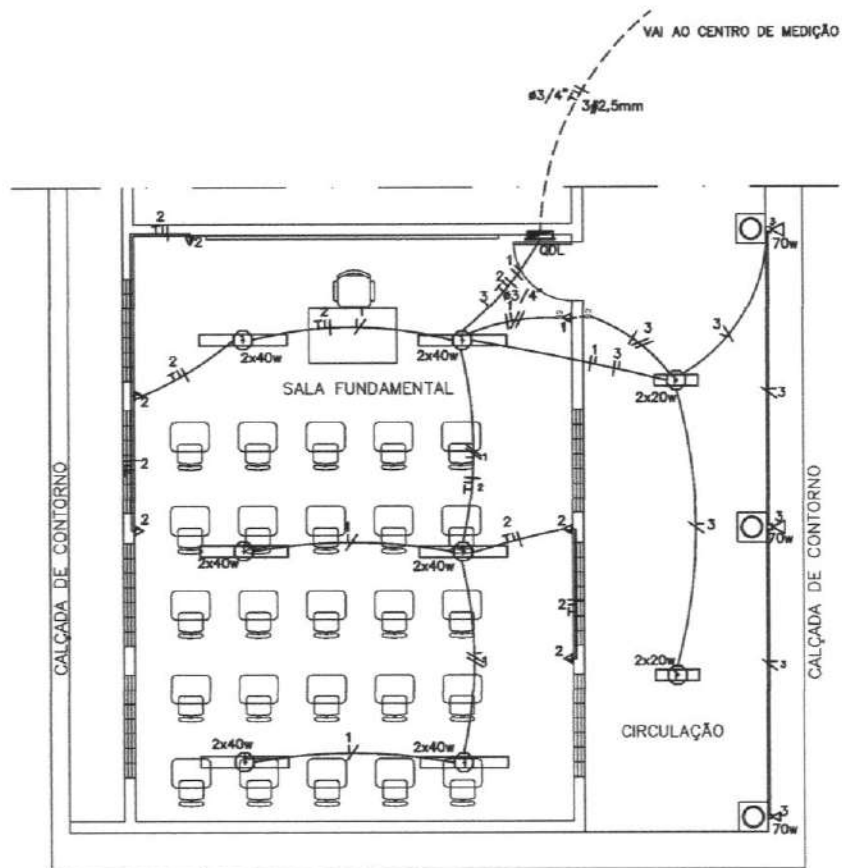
VAI AO CENTRO DE MEDIÇÃO

ø3/4"

3ø2,5mm

2

2

QDL

3

ø3/4"

1

2

1

2x40w

2x40w

3

3

2

2

1

3

2x20w

3

SALA FUNDAMENTAL

3

2

1

2

CALÇADA DE CONTORNO

2

2

1

2

2

3

70w

2x40w

2x40w

CALÇADA DE CONTORNO

2

2

2x20w

3

2x40w

1

2x40w

CIRCULAÇÃO

3

70w

3

70w